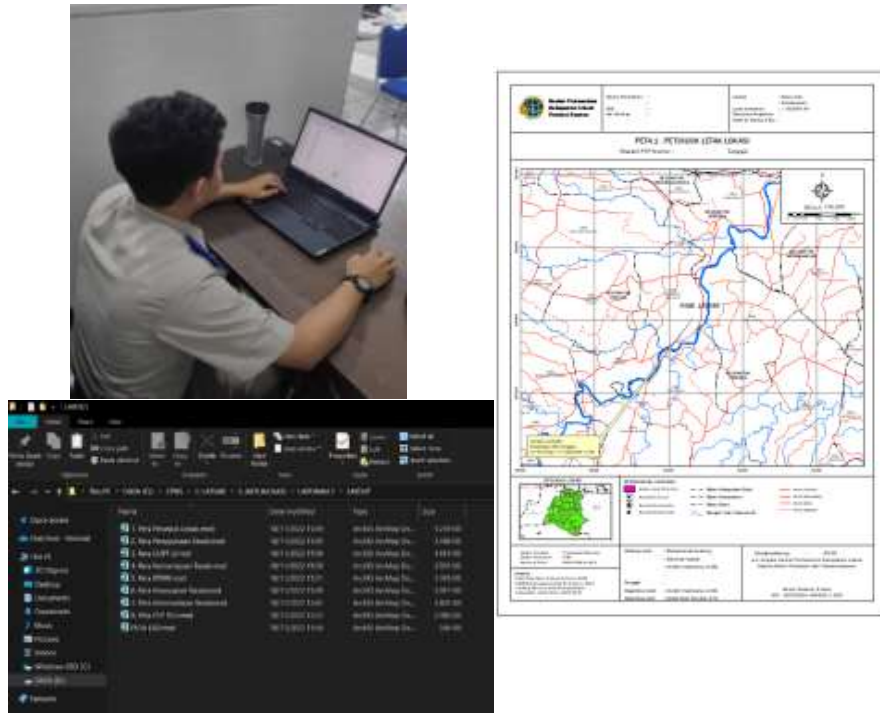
PETA 1 : PETUNJUK LETAK LOKASI

1. Peta Petunjuk Lokasi.mxd
2. Peta Penggunaan Tanah.mxd
3. Peta GSPT.mxd
4. Peta Kemampuan Tanah.mxd
5. Peta RTRW.mxd
6. Peta Kesesuaian Tanah.mxd
7. Peta Ketersediaan Tanah.mxd
8. Peta PTP.mxd
PETA LAIN.mxd

Name
Date modified
Type
Size

Quick access
OneDrive
This PC
3D Objects
Desktop
Documents
Downloads
Music
Pictures
Videos
Network